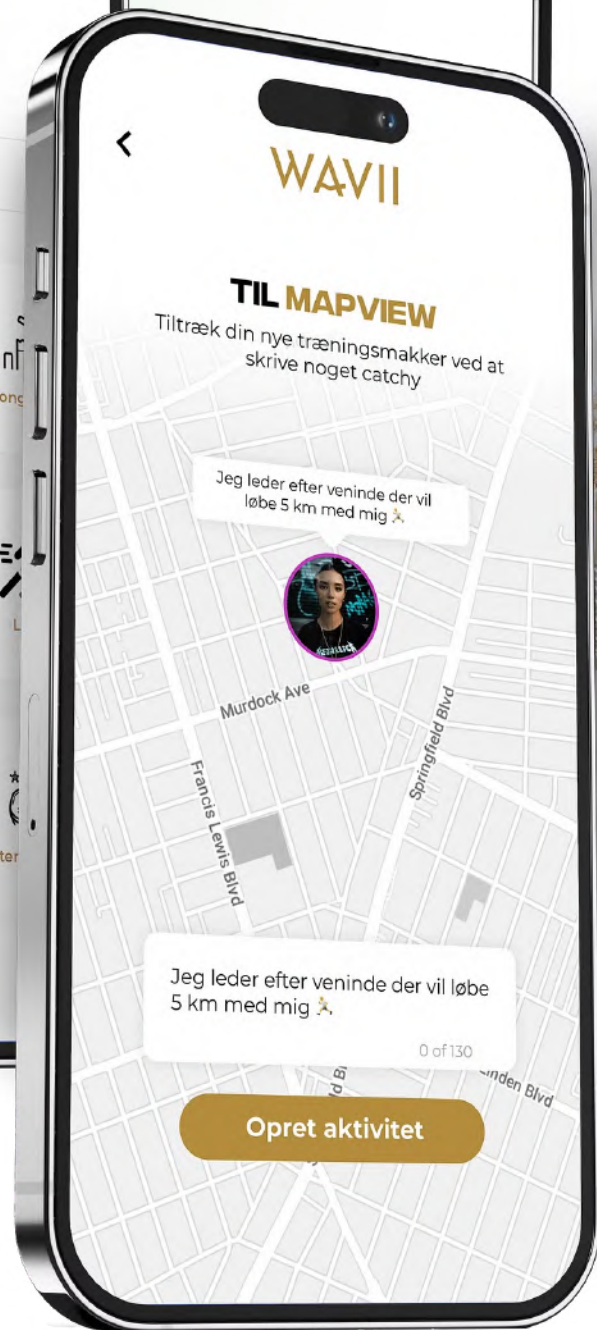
WAVII

TIL MAPVIEW

Tiltræk din nye træningsmakker ved at skrive noget catchy

Jeg leder efter veninde der vil løbe 5 km med mig 🏃

Murdock Ave

Springfield Blvd

Francis Lewis Blvd

Jeg leder efter veninde der vil løbe 5 km med mig 🏃

0 of 130

Linden Blvd

Opret aktivitet